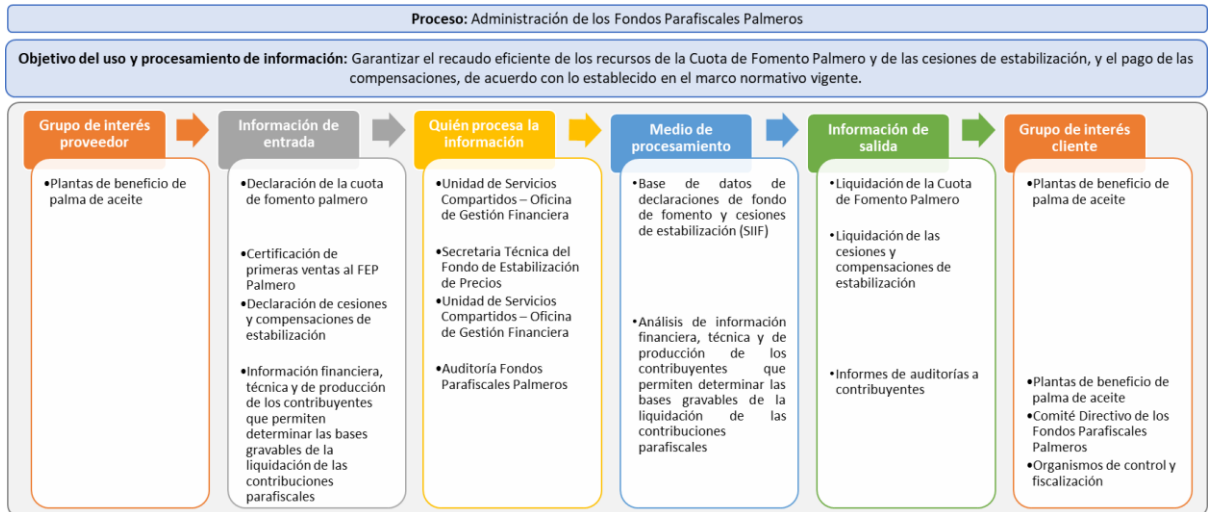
**Proceso:** Administración de los Fondos Parafiscales Palmeros

**Objetivo del uso y procesamiento de información:** Garantizar el recaudo eficiente de los recursos de la Cuota de Fomento Palmero y de las cesiones de estabilización, y el pago de las compensaciones, de acuerdo con lo establecido en el marco normativo vigente.

**Grupo de interés proveedor**

•Plantas de beneficio de palma de aceite

**Información de entrada**

•Declaración de la cuota de fomento palmero

•Certificación de primeras ventas al FEP Palmero

•Declaración de cesiones y compensaciones de estabilización

•Información financiera, técnica y de producción de los contribuyentes que permiten determinar las bases gravables de la liquidación de las contribuciones parafiscales

**Quién procesa la información**

•Unidad de Servicios Compartidos – Oficina de Gestión Financiera

•Secretaria Técnica del Fondo de Estabilización de Precios

•Unidad de Servicios Compartidos – Oficina de Gestión Financiera

•Auditoría Fondos Parafiscales Palmeros

**Medio de procesamiento**

•Base de datos de declaraciones de fondo de fomento y cesiones de estabilización (SIIF)

•Análisis de información financiera, técnica y de producción de los contribuyentes que permiten determinar las bases gravables de la liquidación de las contribuciones parafiscales

**Información de salida**

•Liquidación de la Cuota de Fomento Palmero

•Liquidación de las cesiones y compensaciones de estabilización

•Informes de auditorías a contribuyentes

**Grupo de interés cliente**

•Plantas de beneficio de palma de aceite

•Plantas de beneficio de palma de aceite

•Comité Directivo de los Fondos Parafiscales Palmeros

•Organismos de control y fiscalización